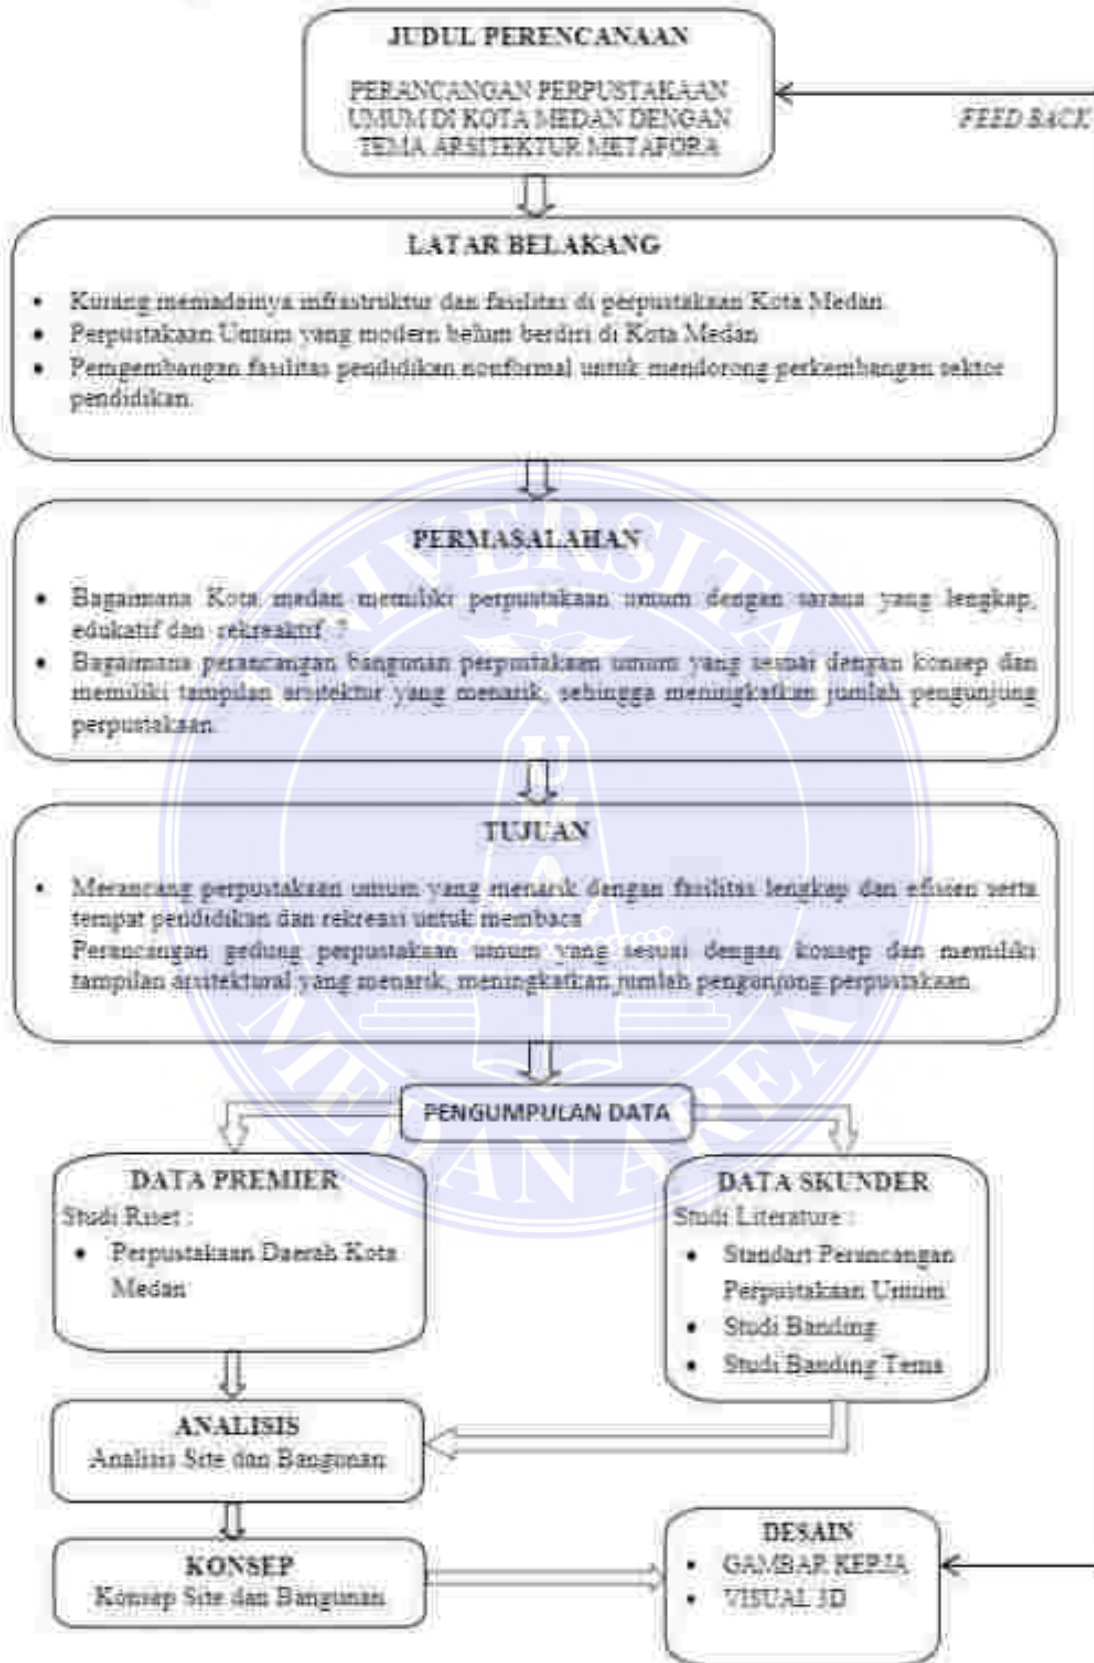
JUDUL PERENCANAAN

PERANCANGAN PERPUSTAKAAN UMUM DI KOTA MEDAN DENGAN TEMA ARSITEKTUR METAFORA

FEED BACK

LATAR BELAKANG

• Kurang memadainya infrastruktur dan fasilitas di perpustakaan Kota Medan
• Perpustakaan Umum yang modern belum berdiri di Kota Medan
• Pengembangan fasilitas pendidikan nonformal untuk mendorong perkembangan sektor pendidikan.

PERMASALAHAN

• Bagaimana Kota medan memiliki perpustakaan umum dengan sarana yang lengkap, edukatif dan rekreaktif ?
• Bagaimana perancangan bangunan perpustakaan umum yang sesuai dengan konsep dan memiliki tampilan arsitektur yang menarik, sehingga meningkatkan jumlah pengunjung perpustakaan.

TUJUAN

• Merancang perpustakaan umum yang menarik dengan fasilitas lengkap dan efisien serta tempat pendidikan dan rekreasi untuk membaca
Perancangan gedung perpustakaan umum yang sesuai dengan konsep dan memiliki tampilan arsitektural yang menarik, meningkatkan jumlah pengunjung perpustakaan.

PENGUMPULAN DATA

DATA PREMIER
Studi Riset :
• Perpustakaan Daerah Kota Medan

DATA SKUNDER
Studi Literature :
• Standart Perancangan Perpustakaan Umum
• Studi Banding
• Studi Banding Tema

ANALISIS
Analisis Site dan Bangunan

KONSEP
Konsep Site dan Bangunan

DESAIN
• GAMBAR KERJA
• VISUAL 3D